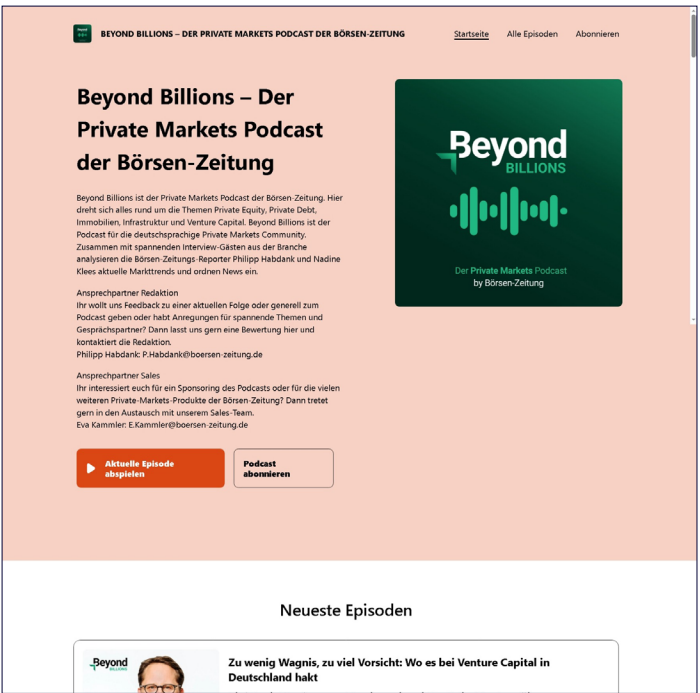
BEYOND BILLIONS – DER PRIVATE MARKETS PODCAST DER BÖRSEN-ZEITUNG

Startseite Alle Episoden Abonnieren

Beyond Billions – Der Private Markets Podcast der Börsen-Zeitung

Beyond Billions ist der Private Markets Podcast der Börsen-Zeitung. Hier dreht sich alles rund um die Themen Private Equity, Private Debt, Immobilien, Infrastruktur und Venture Capital. Beyond Billions ist der Podcast für die deutschsprachige Private Markets Community. Zusammen mit spannenden Interview-Gästen aus der Branche analysieren die Börsen-Zeitungs-Reporter Philipp Habdank und Nadine Klees aktuelle Markttrends und ordnen News ein.

Ansprechpartner Redaktion
Ihr wollt uns Feedback zu einer aktuellen Folge oder generell zum Podcast geben oder habt Anregungen für spannende Themen und Gesprächspartner? Dann lasst uns gern eine Bewertung hier und kontaktiert die Redaktion.
Philipp Habdank: P.Habdank@boersen-zeitung.de

Ansprechpartner Sales
Ihr interessiert euch für ein Sponsoring des Podcasts oder für die vielen weiteren Private-Markets-Produkte der Börsen-Zeitung? Dann tretet gern in den Austausch mit unserem Sales-Team.
Eva Kammler: E.Kammler@boersen-zeitung.de

Aktuelle Episode abspielen

Podcast abonnieren

Beyond BILLIONS

Der Private Markets Podcast by Börsen-Zeitung

Neueste Episoden

Beyond BILLIONS

Zu wenig Wagnis, zu viel Vorsicht: Wo es bei Venture Capital in Deutschland hakt